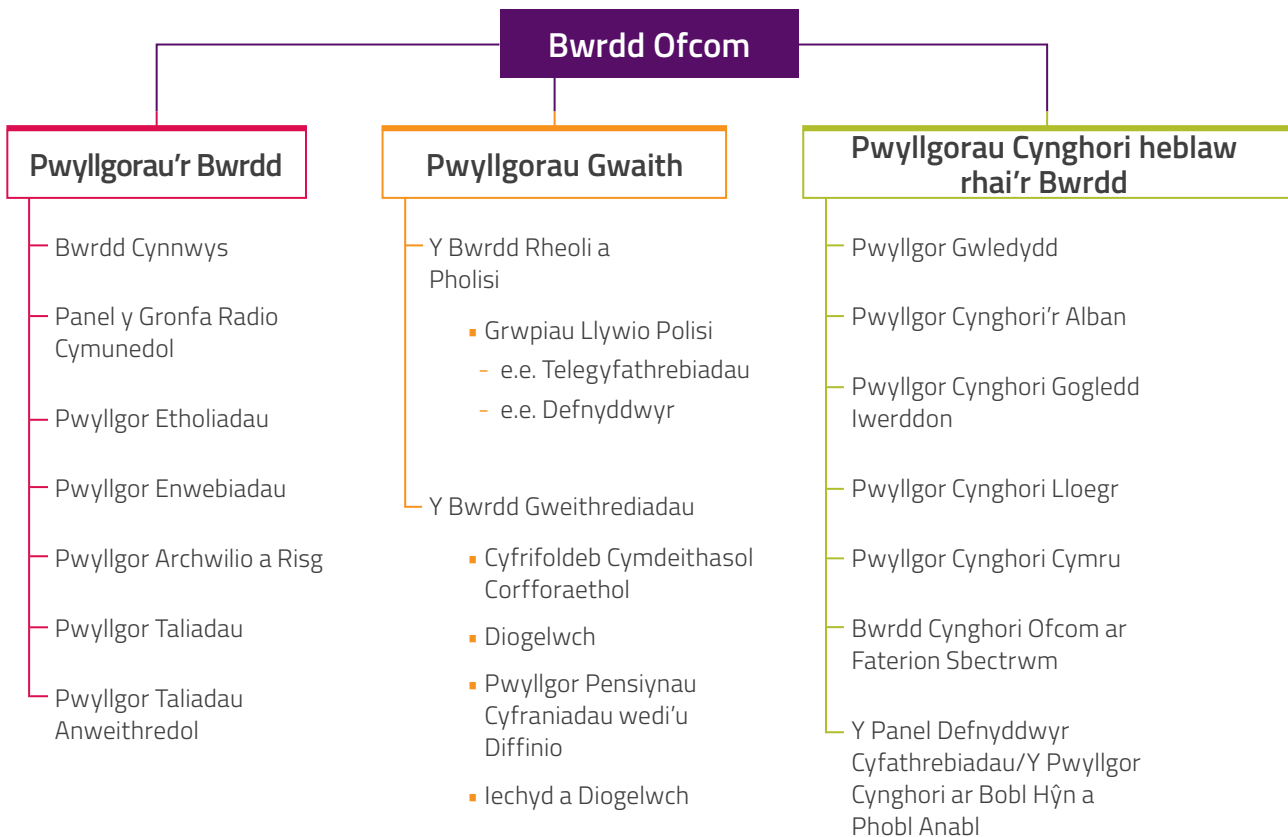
Bwrdd Ofcom

Pwyllgorau'r Bwrdd

Bwrdd Cynnwys

Panel y Gronfa Radio Cymunedol

Pwyllgor Etholiadau

Pwyllgor Enwebiadau

Pwyllgor Archwilio a Risg

Pwyllgor Taliadau

Pwyllgor Taliadau Anweithredol

Pwyllgorau Gwaith

Y Bwrdd Rheoli a Pholisi

Grwpiau Llywio Polisi

- e.e. Telegyfathrebiadau
- e.e. Defnyddwyr

Y Bwrdd Gweithrediadau

Cyfrifoldeb Cymdeithasol Corfforaethol

Diogelwch

Pwyllgor Pensiynau Cyfraniadau wedi'u Diffinio

Iechyd a Diogelwch

Pwyllgorau Cynghori heblaw rhai'r Bwrdd

Pwyllgor Gwledydd

Pwyllgor Cynghori'r Alban

Pwyllgor Cynghori Gogledd Iwerddon

Pwyllgor Cynghori Lloegr

Pwyllgor Cynghori Cymru

Bwrdd Cynghori Ofcom ar Faterion Sbectrwm

Y Panel Defnyddwyr Cyfathrebiadau/Y Pwyllgor Cynghori ar Bobl Hŷn a Phobl Anabl